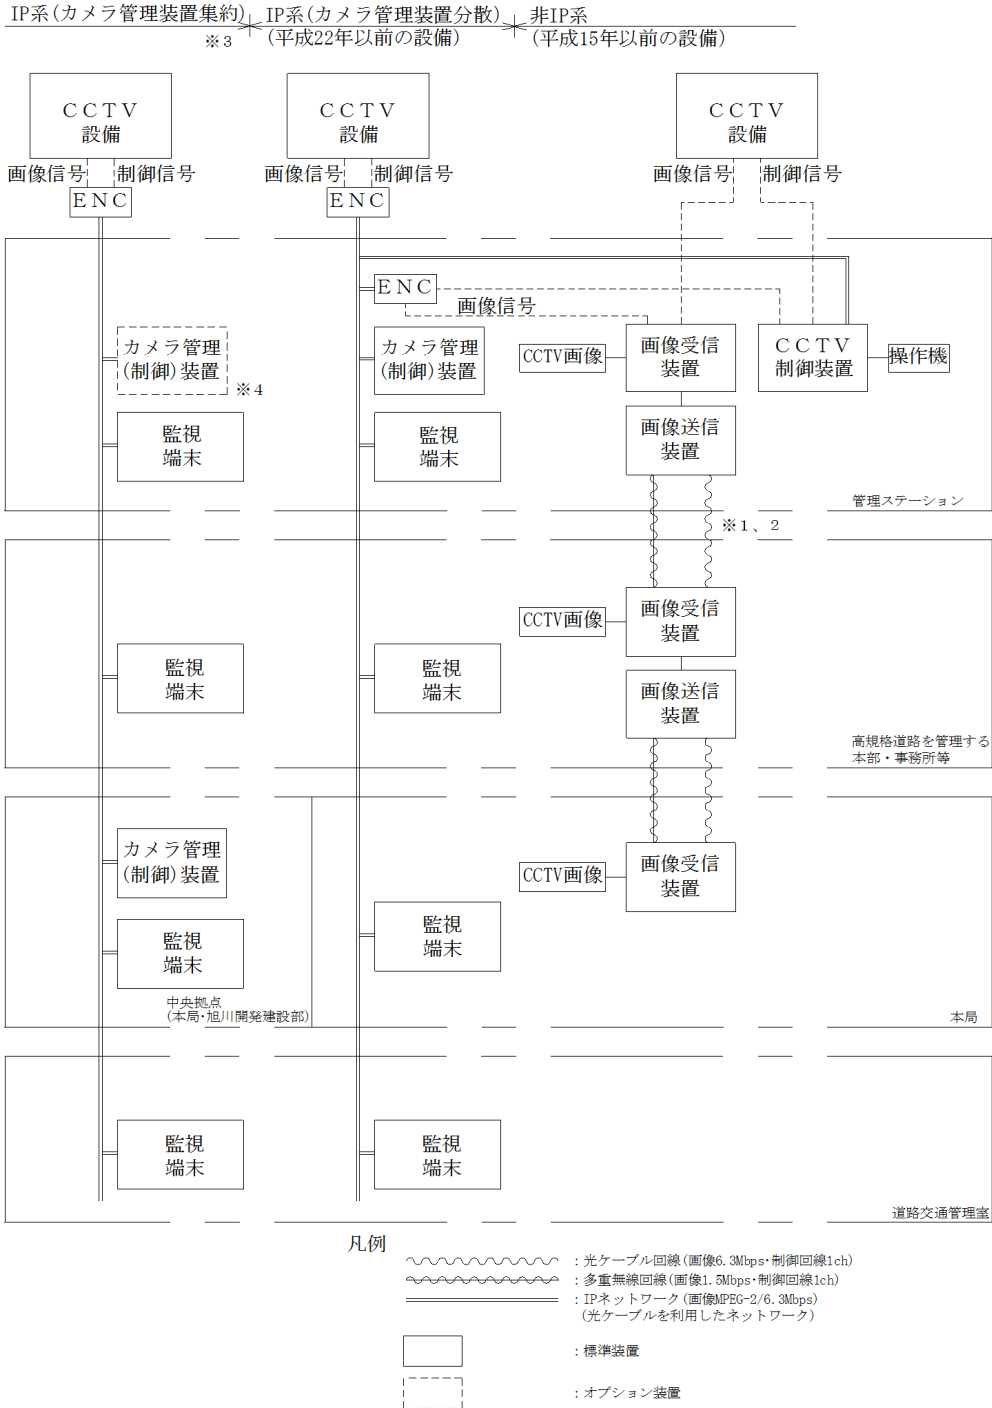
IP系（カメラ管理装置集約）
※3
IP系（カメラ管理装置分散）
（平成22年以前の設備）
非IP系
（平成15年以前の設備）

ＣＣＴＶ
設備
画像信号
制御信号
ＥＮＣ

ＣＣＴＶ
設備
画像信号
制御信号
ＥＮＣ

ＣＣＴＶ
設備
画像信号
制御信号

ＥＮＣ
画像信号

カメラ管理
（制御）装置
※4

カメラ管理
（制御）装置

CCTV画像
画像受信
装置

ＣＣＴＶ
制御装置
操作機

監視
端末

監視
端末

画像送信
装置

管理ステーション

※1、2

CCTV画像
画像受信
装置

監視
端末

監視
端末

画像送信
装置

高規格道路を管理する
本部・事務所等

カメラ管理
（制御）装置

CCTV画像
画像受信
装置

監視
端末

監視
端末

中央拠点
（本局・旭川開発建設部）

本局

監視
端末

監視
端末

道路交通管理室

凡例
：光ケーブル回線（画像6.3Mbps・制御回線1ch）
：多重無線回線（画像1.5Mbps・制御回線1ch）
：IPネットワーク（画像MPEG-2/6.3Mbps）
（光ケーブルを利用したネットワーク）
：標準装置
：オプション装置